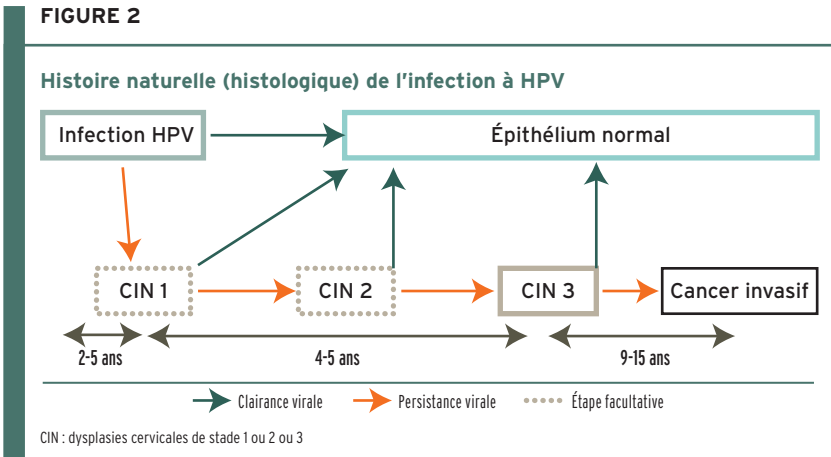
FIGURE 2

Histoire naturelle (histologique) de l'infection à HPV

Infection HPV

Épithélium normal

CIN 1

CIN 2

CIN 3

Cancer invasif

2-5 ans

4-5 ans

9-15 ans

Clairance virale

Persistance virale

Étape facultative

CIN : dysplasies cervicales de stade 1 ou 2 ou 3